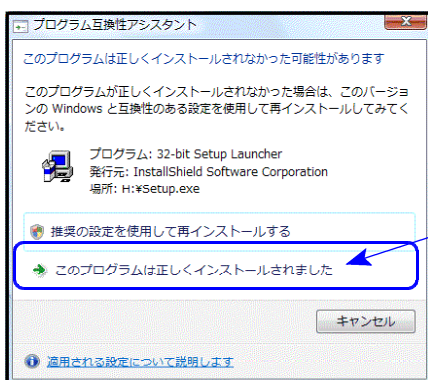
プログラム互換性アシスタント

このプログラムは正しくインストールされなかった可能性があります

このプログラムが正しくインストールされなかった場合は、このバージョンの Windows と互換性のある設定を使用して再インストールしてみてください。

プログラム: 32-bit Setup Launcher
発行元: InstallShield Software Corporation
場所: H:¥Setup.exe

推奨の設定を使用して再インストールする

このプログラムは正しくインストールされました

キャンセル

適用される設定について説明します